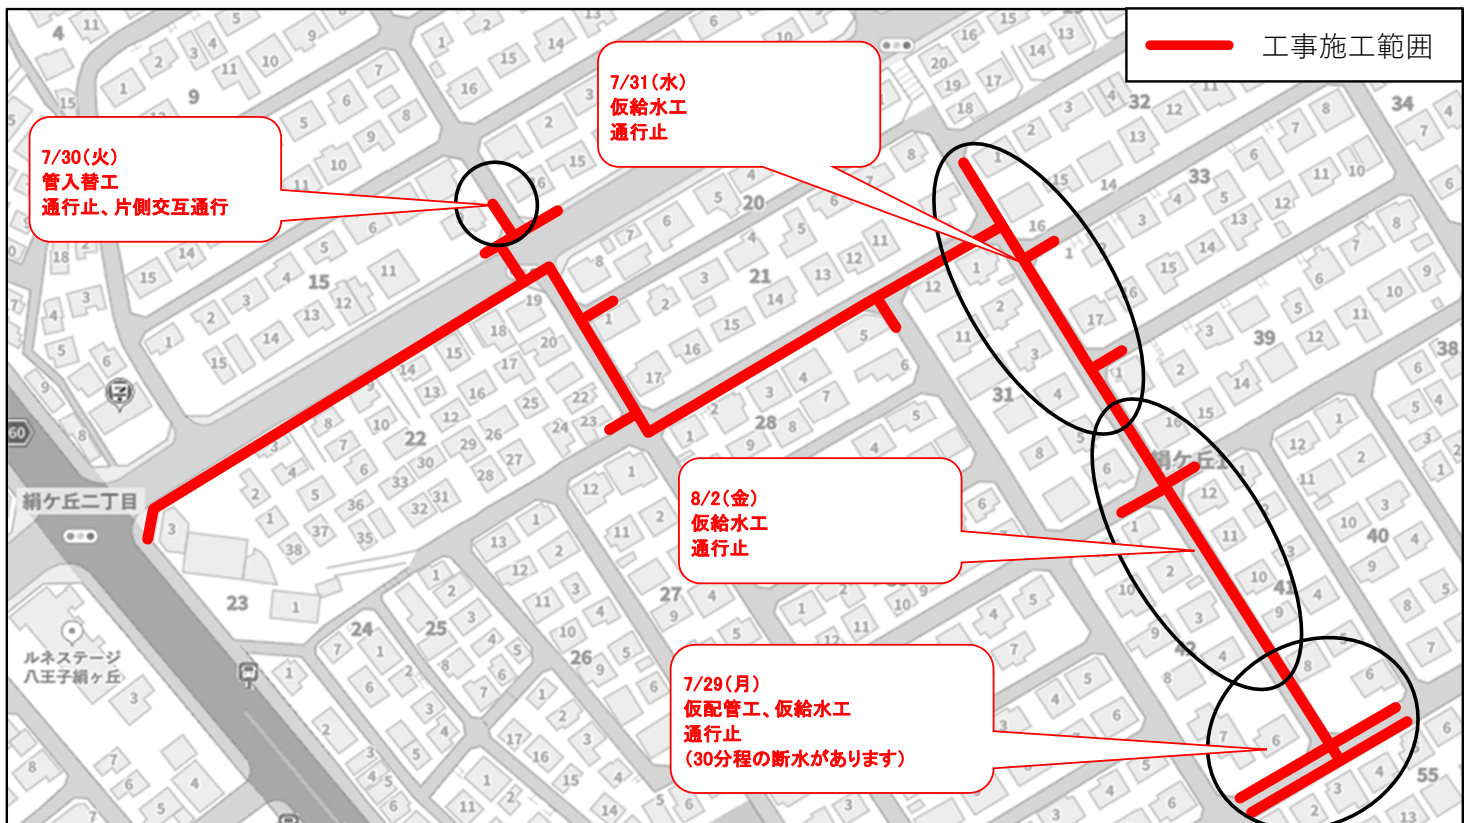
工事施工範囲

7/30(火)
管入替工
通行止、片側交互通行

7/31(水)
仮給水工
通行止

8/2(金)
仮給水工
通行止

7/29(月)
仮配管工、仮給水工
通行止
(30分程の断水があります)

絹ケ丘二丁目

絹ケ丘1

ルネステージ八王子絹ヶ丘

9
20
15
21
22
28
23
24
25
26
27
31
32
33
34
39
40
38
42
55